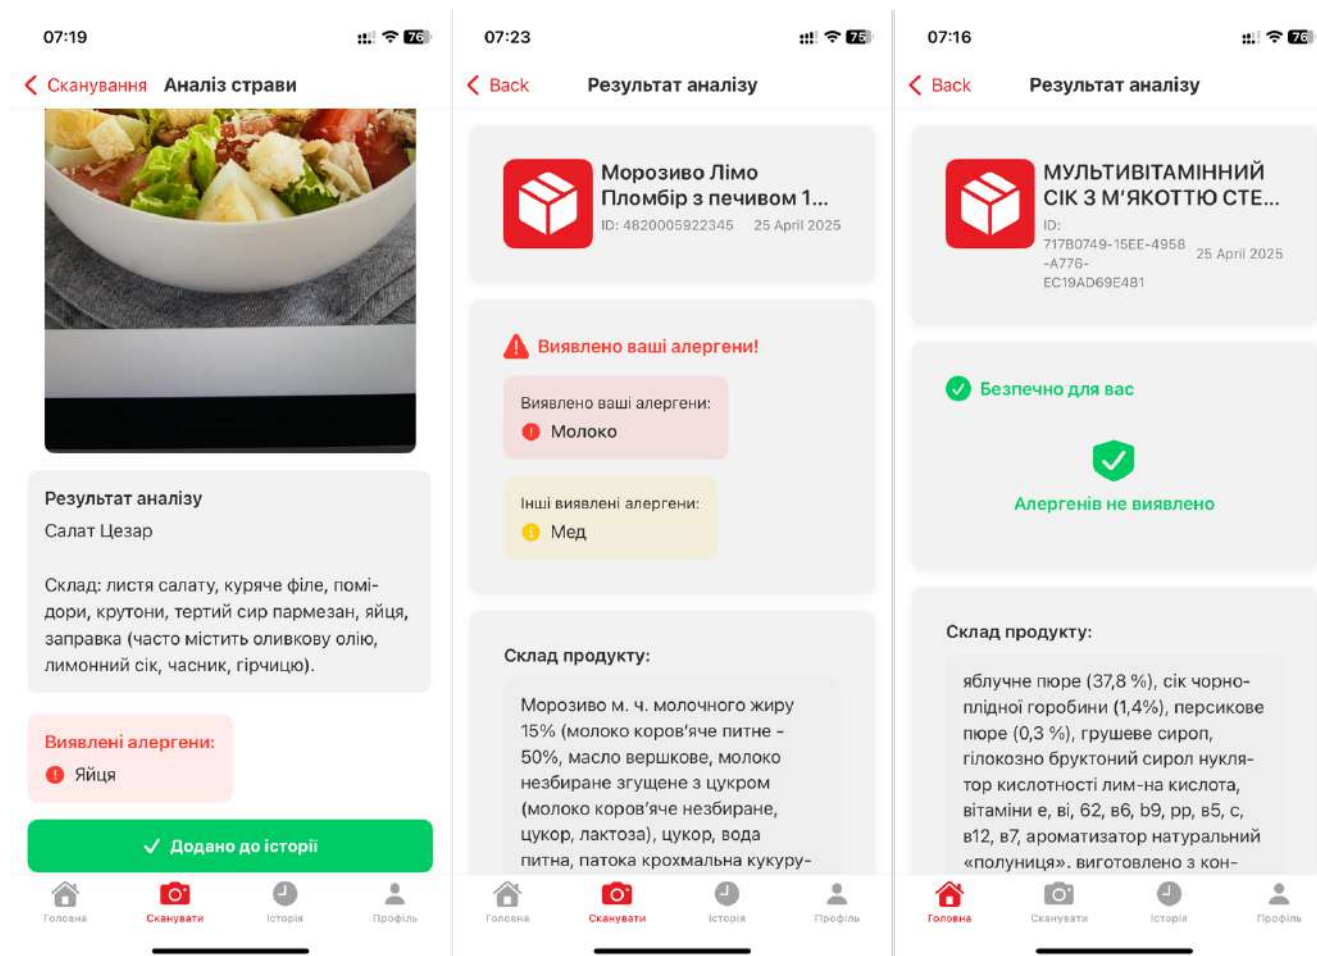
07:19

76

Сканування Аналіз страви

Результат аналізу
Салат Цезар

Склад: листя салату, куряче філе, помідори, крутони, тертий сир пармезан, яйця, заправка (часто містить оливкову олію, лимонний сік, часник, гірчицю).

Виявлені алергени:
Яйця

✓ Додано до історії

Головна Сканувати Історія Профіль

07:23

76

Back Результат аналізу

Морозиво Лімо Пломбір з печивом 1...
ID: 4820005922345 25 April 2025

Виявлено ваші алергени!

Виявлено ваші алергени:
Молоко

Інші виявлені алергени:
Мед

Склад продукту:

Морозиво м. ч. молочного жиру 15% (молоко коров'яче питне - 50%, масло вершкове, молоко незбиране згущене з цукром (молоко коров'яче незбиране, цукор, лактоза), цукор, вода питна, патока крохмальна кукуру-

Головна Сканувати Історія Профіль

07:16

76

Back Результат аналізу

МУЛЬТИВІТАМІННИЙ СІК З М'ЯКОТТЮ СТЕ...
ID: 717B0749-15EE-4958-A776-EC19AD69E481
25 April 2025

Безпечно для вас

Алергенів не виявлено

Склад продукту:

яблучне пюре (37,8 %), сік чорноплідної горобини (1,4%), персикове пюре (0,3 %), грушеве сироп, гілокозно бруктоний сирол нуклятор кислотності лим-на кислота, вітаміни е, ві, 62, в6, b9, pp, в5, с, в12, в7, ароматизатор натуральний «полуниця». виготовлено з кон-

Головна Сканувати Історія Профіль